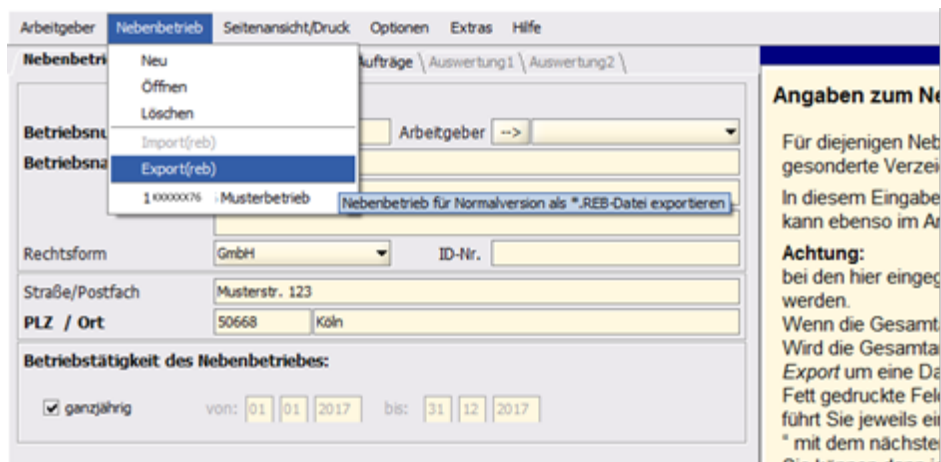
Arbeitgeber Nebenbetrieb Seitenansicht/Druck Optionen Extras Hilfe

Nebenbetri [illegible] Aufträge \ Auswertung1 \ Auswertung2 \

Neu
Öffnen
Löschen
Import(reb)
Export(reb)
1xxxxxx76 Musterbetrieb

Nebenbetrieb für Normalversion als *.REB-Datei exportieren

Betriebsnu
Betriebsna
Arbeitgeber -->

Rechtsform GmbH ID-Nr.

Straße/Postfach Musterstr. 123
PLZ / Ort 50668 Köln

Betriebstätigkeit des Nebenbetriebes:

ganzjährig von: 01 01 2017 bis: 31 12 2017

Angaben zum Ne

Für diejenigen Neb
gesonderte Verzei

In diesem Eingabe
kann ebenso im Ar

Achtung:
bei den hier eingeg
werden.
Wenn die Gesamta
Wird die Gesamta
Export um eine Da
Fett gedruckte Feld
führt Sie jeweils ei
" mit dem nächste